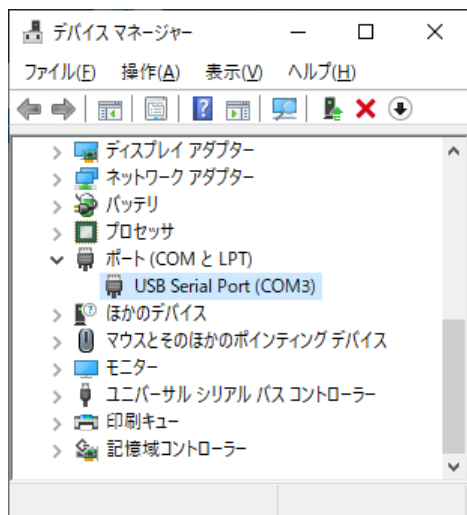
デバイス マネージャー

ファイル(F) 操作(A) 表示(V) ヘルプ(H)

ディスプレイ アダプター
ネットワーク アダプター
バッテリ
プロセッサ
ポート (COM と LPT)
USB Serial Port (COM3)
ほかのデバイス
マウスとそのほかのポインティング デバイス
モニター
ユニバーサル シリアル バス コントローラー
印刷キュー
記憶域コントローラー